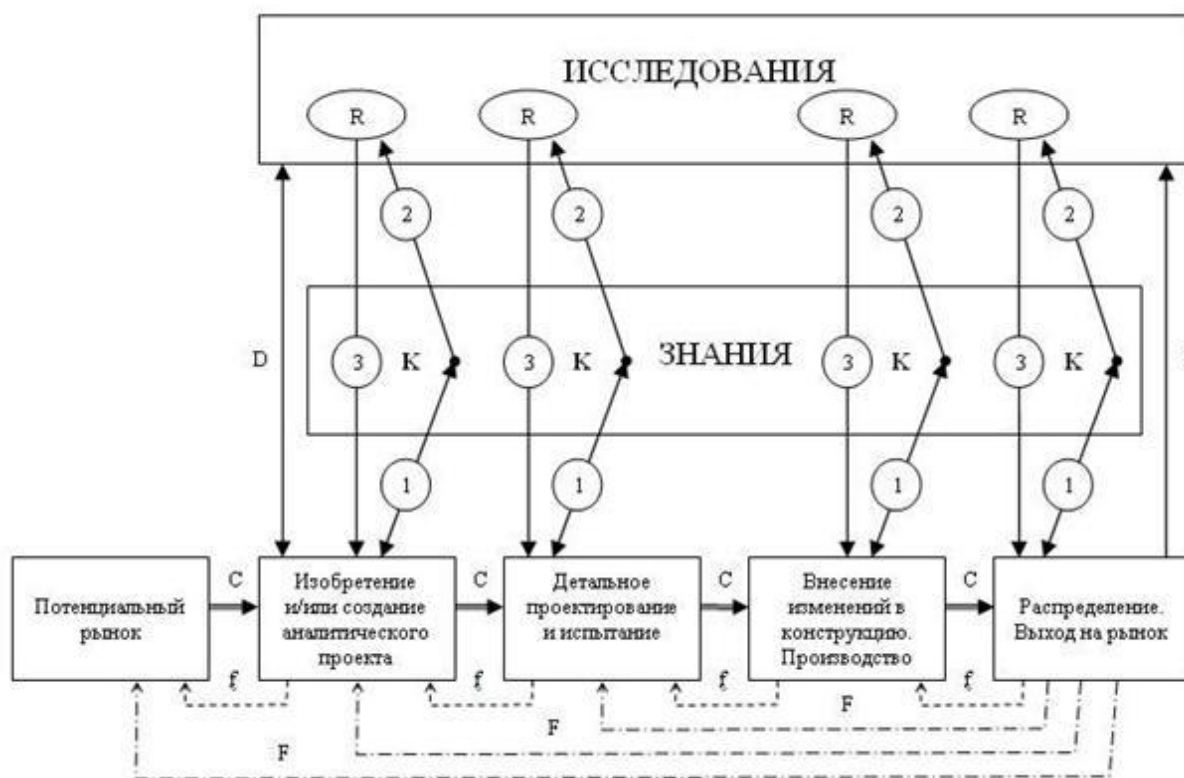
ИССЛЕДОВАНИЯ

R R R R

2 2 2 2

D

3 K 3 K ЗНАНИЯ 3 K 3 K

1 1 1 1

Потенциальный рынок

C

Изобретение и/или создание аналитического проекта

C

Детальное проектирование и испытание

C

Внесение изменений в конструкцию. Производство

C

Распределение. Выход на рынок

f f f f

F

F

F